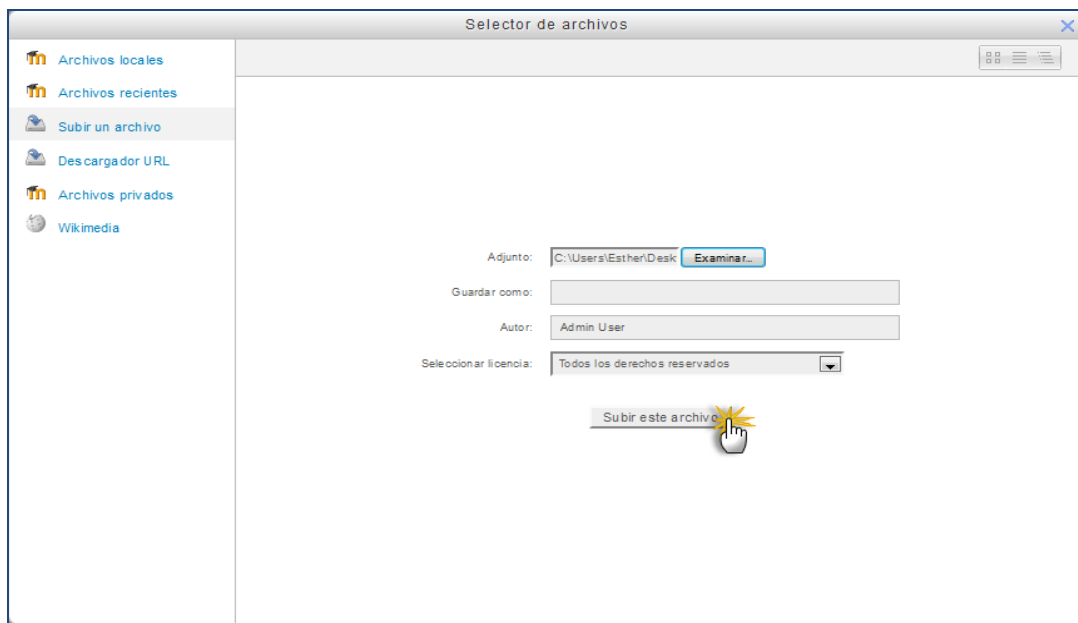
Selector de archivos

Archivos locales
Archivos recientes
Subir un archivo
Descargador URL
Archivos privados
Wikimedia

Adjunto: C:\Users\Esther\Desk Examinar...
Guardar como:
Autor: Admin User
Seleccionar licencia: Todos los derechos reservados

Subir este archivo